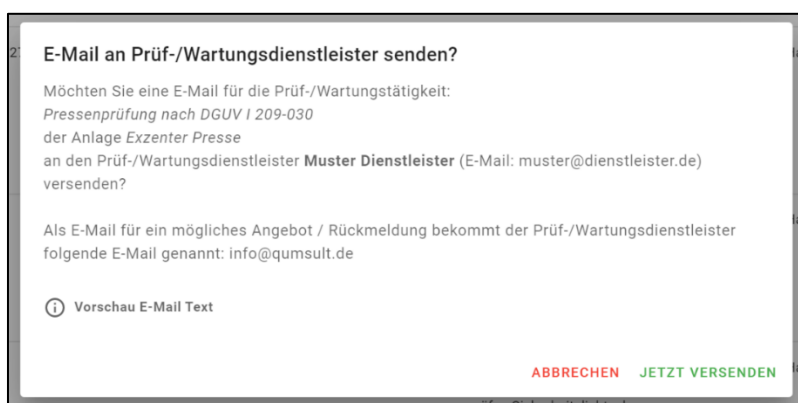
E-Mail an Prüf-/Wartungsdienstleister senden?

Möchten Sie eine E-Mail für die Prüf-/Wartungstätigkeit:
*Pressenprüfung nach DGUV I 209-030*
der Anlage *Exzenter Presse*
an den Prüf-/Wartungsdienstleister **Muster Dienstleister** (E-Mail: muster@dienstleister.de) versenden?

Als E-Mail für ein mögliches Angebot / Rückmeldung bekommt der Prüf-/Wartungsdienstleister folgende E-Mail genannt: info@qumsult.de

Vorschau E-Mail Text

ABBRECHEN JETZT VERSENDEN